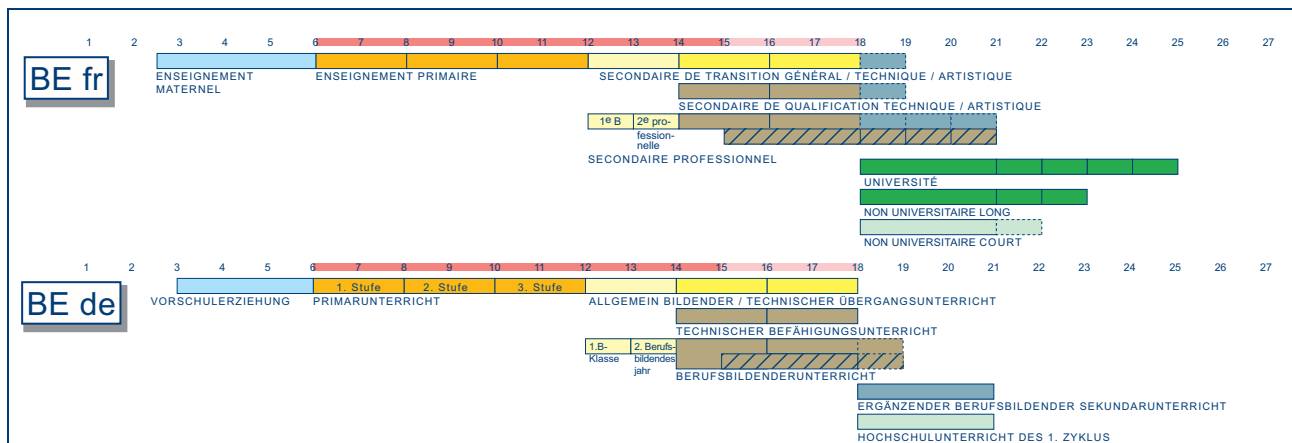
1 2 3 4 5 6 7 8 9 10 11 12 13 14 15 16 17 18 19 20 21 22 23 24 25 26 27

BE fr

ENSEIGNEMENT MATERNEL

ENSEIGNEMENT PRIMAIRE

SECONDAIRE DE TRANSITION GÉNÉRAL / TECHNIQUE / ARTISTIQUE

SECONDAIRE DE QUALIFICATION TECHNIQUE / ARTISTIQUE

1e B

2e professionnelle

SECONDAIRE PROFESSIONNEL

UNIVERSITÉ

NON UNIVERSITAIRE LONG

NON UNIVERSITAIRE COURT

1 2 3 4 5 6 7 8 9 10 11 12 13 14 15 16 17 18 19 20 21 22 23 24 25 26 27

BE de

VORSCHULERZIEHUNG

1. Stufe

2. Stufe

3. Stufe

PRIMARUNTERRICHT

ALLGEMEIN BILDENDER / TECHNISCHER ÜBERGANGSUNTERRICHT

TECHNISCHER BEFÄHIGUNGSUNTERRICHT

1.B-Klasse

2. Berufsbildendes jahr

BERUFSBILDENDERUNTERRICHT

ERGÄNZENDER BERUFSBILDENDER SEKUNDARUNTERRICHT

HOCHSCHULUNTERRICHT DES 1. ZYKLUS